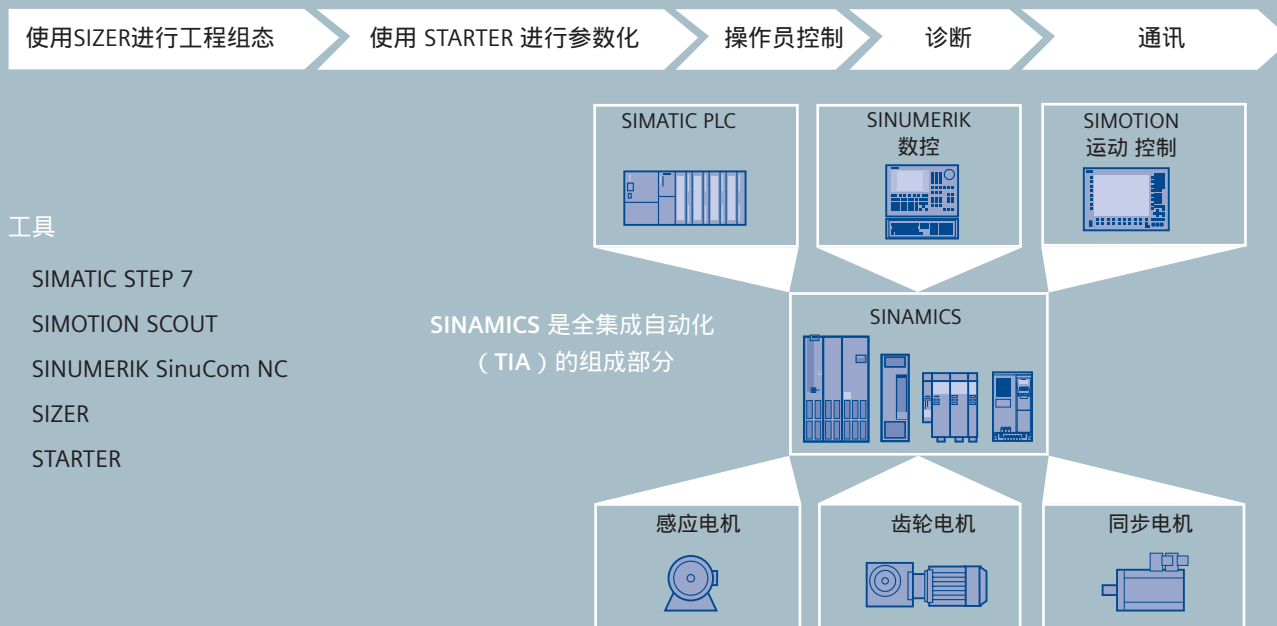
使用SIZER进行工程组态

使用 STARTER 进行参数化

操作员控制

诊断

通讯

SIMATIC PLC

SINUMERIK
数控

SIMOTION
运动 控制

工具

SIMATIC STEP 7

SIMOTION SCOUT

SINUMERIK SinuCom NC

SIZER

STARTER

SINAMICS 是全集成自动化（TIA）的组成部分

SINAMICS

感应电机

齿轮电机

同步电机